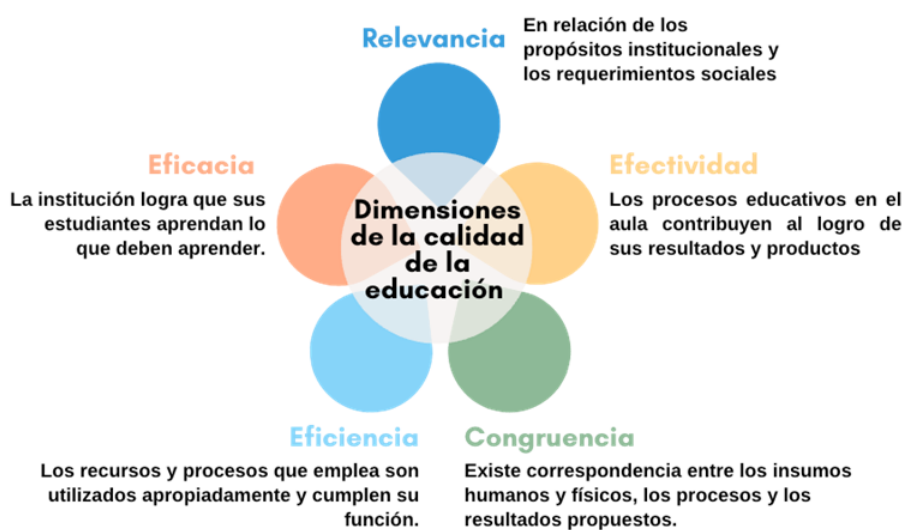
Relevancia

En relación de los propósitos institucionales y los requerimientos sociales

Eficacia

La institución logra que sus estudiantes aprendan lo que deben aprender.

Dimensiones de la calidad de la educación

Efectividad

Los procesos educativos en el aula contribuyen al logro de sus resultados y productos

Eficiencia

Los recursos y procesos que emplea son utilizados apropiadamente y cumplen su función.

Congruencia

Existe correspondencia entre los insumos humanos y físicos, los procesos y los resultados propuestos.